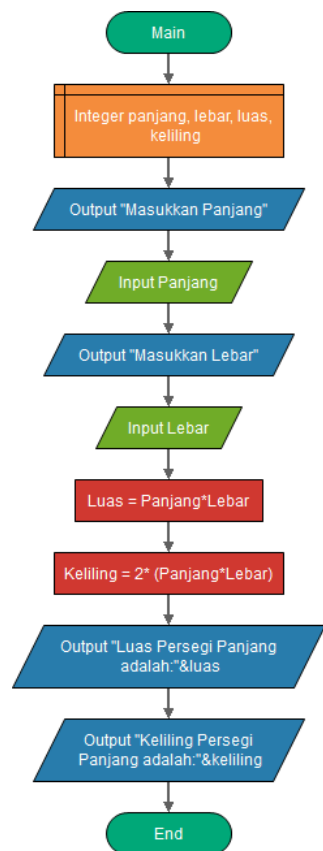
Main

Integer panjang, lebar, luas, keliling

Output "Masukkan Panjang"

Input Panjang

Output "Masukkan Lebar"

Input Lebar

Luas = Panjang*Lebar

Keliling = 2* (Panjang*Lebar)

Output "Luas Persegi Panjang adalah:"&luas

Output "Keliling Persegi Panjang adalah:"&keliling

End